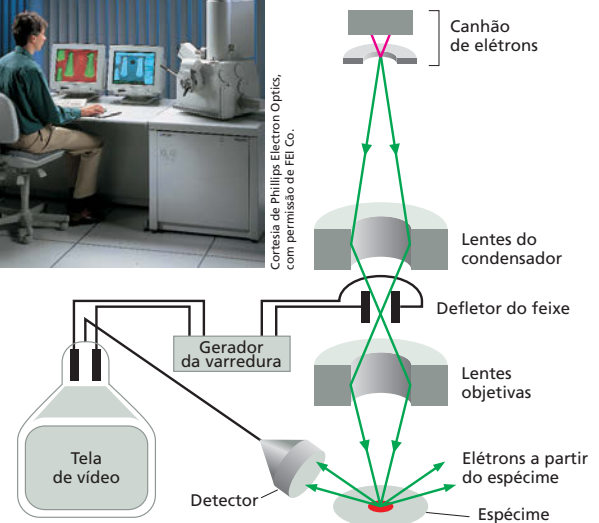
Cortesia de Phillips Electron Optics, com permissão de FEI Co.

Canhão de elétrons

Lentes do condensador

Defletor do feixe

Gerador da varredura

Lentes objetivas

Tela de vídeo

Elétrons a partir do espécime

Detector

Espécime